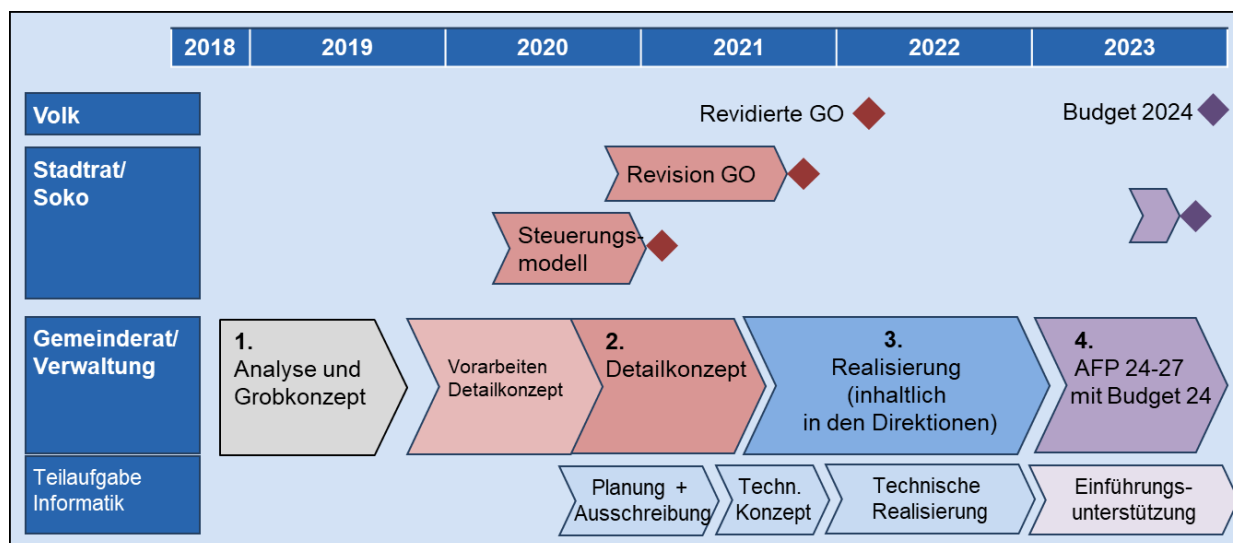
2018
2019
2020
2021
2022
2023

Volk
Revidierte GO
Budget 2024

Stadtrat/ Soko
Revision GO
Steuerungsmodell

Gemeinderat/ Verwaltung
1. Analyse und Grobkonzept
Vorarbeiten Detailkonzept
2. Detailkonzept
3. Realisierung (inhaltlich in den Direktionen)
4. AFP 24-27 mit Budget 24

Teilaufgabe Informatik
Planung + Ausschreibung
Techn. Konzept
Technische Realisierung
Einführungsunterstützung